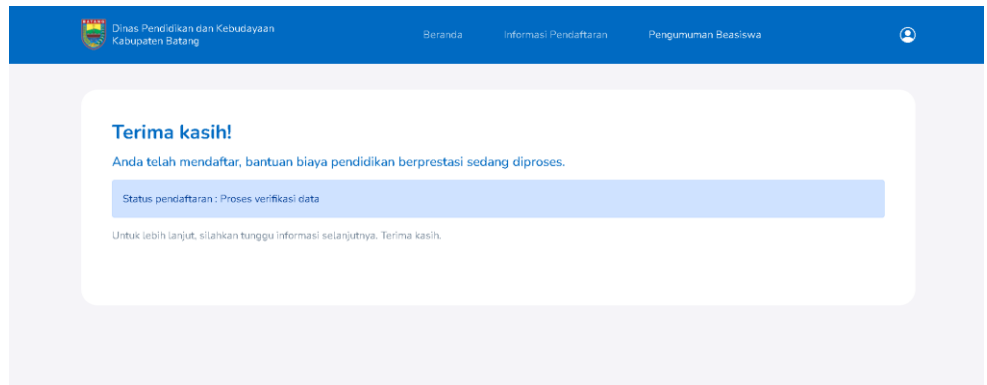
Dinas Pendidikan dan Kebudayaan Kabupaten Batang

Beranda Informasi Pendaftaran Pengumuman Beasiswa

Terima kasih!

Anda telah mendaftar, bantuan biaya pendidikan berprestasi sedang diproses.

Status pendaftaran : Proses verifikasi data

Untuk lebih lanjut, silahkan tunggu informasi selanjutnya. Terima kasih.